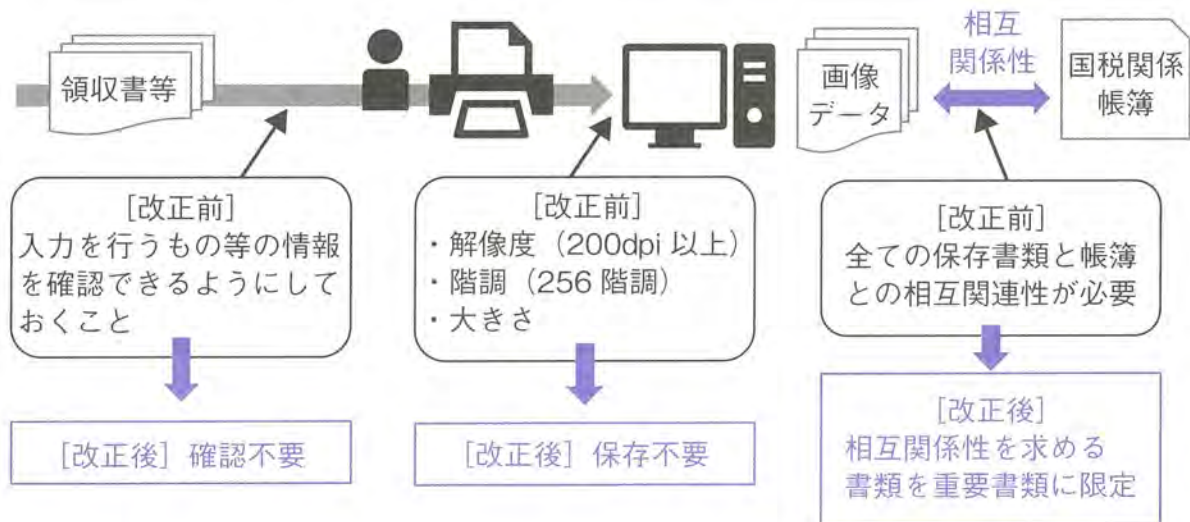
領収書等

画像データ

相互関係性

国税関係帳簿

[改正前]
入力を行うもの等の情報を確認できるようにしておくこと

[改正後] 確認不要

[改正前]
・解像度（200dpi 以上）
・階調（256 階調）
・大きさ

[改正後] 保存不要

[改正前]
全ての保存書類と帳簿との相互関連性が必要

[改正後]
相互関係性を求める書類を重要書類に限定